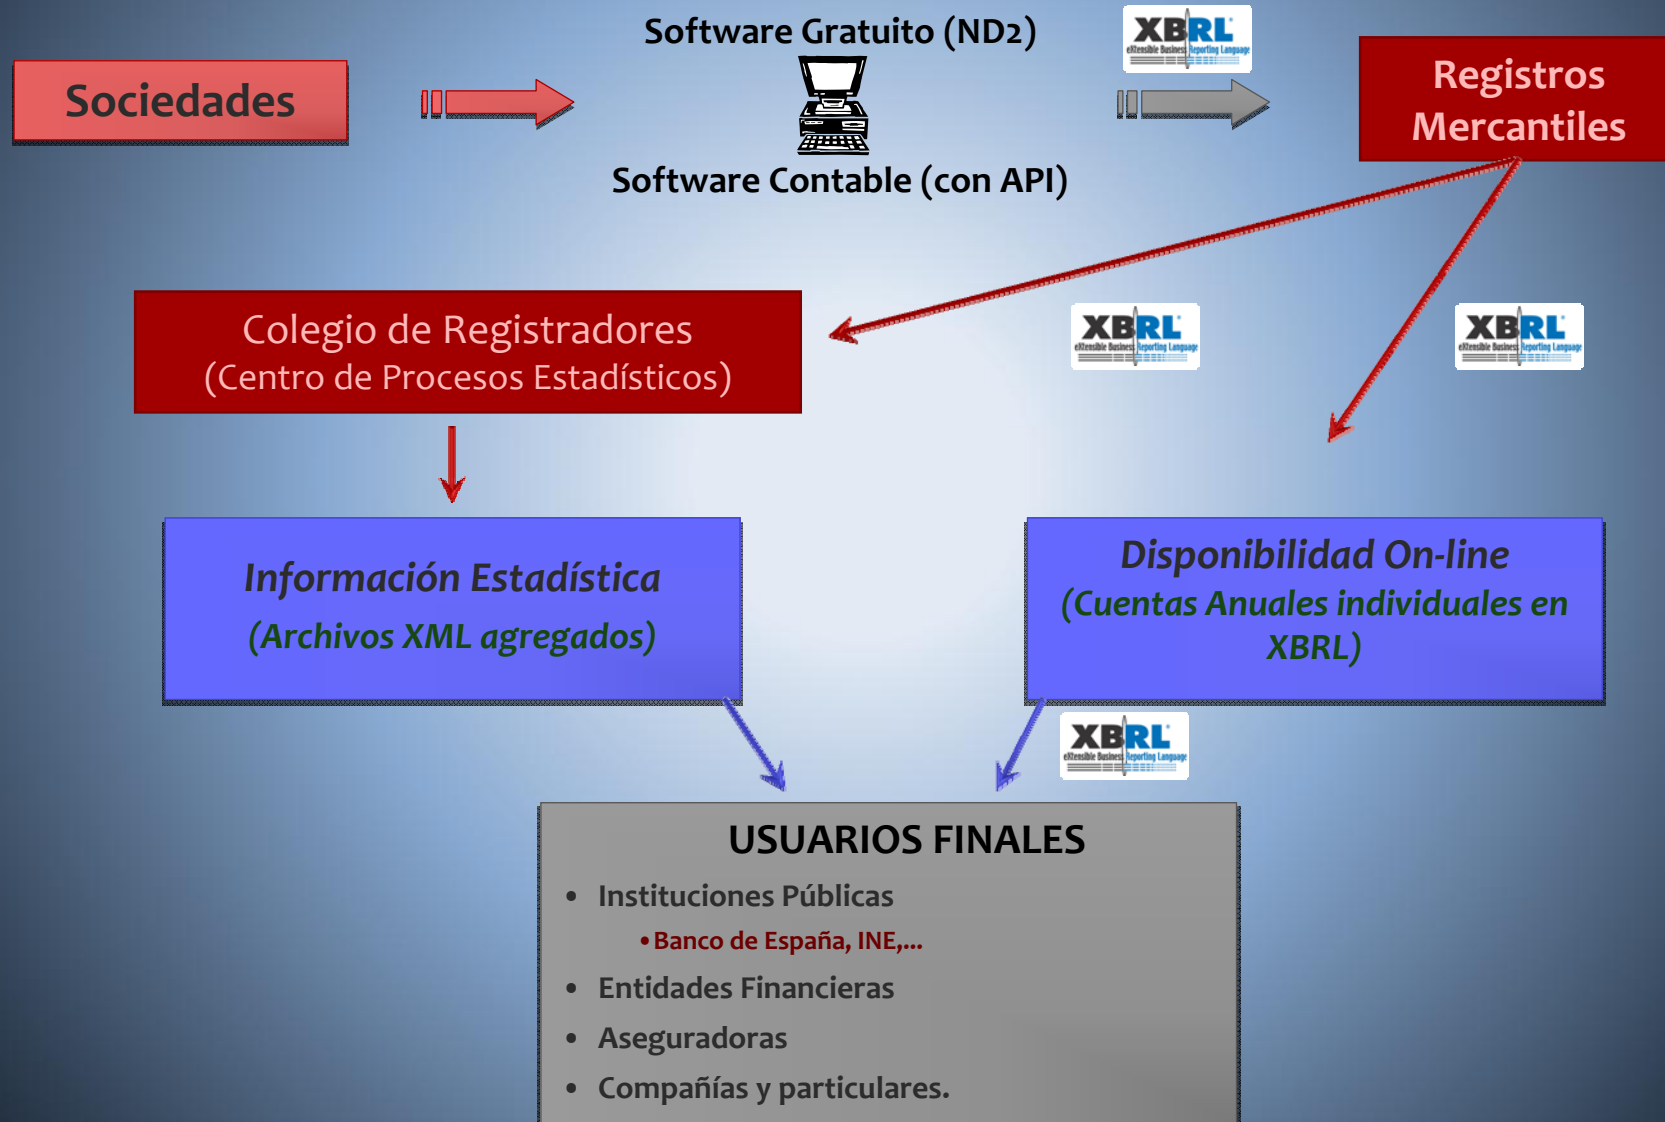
Sociedades

Software Gratuito (ND2)

Software Contable (con API)

XBRL eXtensible Business Reporting Language

Registros Mercantiles

Colegio de Registradores
(Centro de Procesos Estadísticos)

XBRL eXtensible Business Reporting Language

XBRL eXtensible Business Reporting Language

Información Estadística
(Archivos XML agregados)

Disponibilidad On-line
(Cuentas Anuales individuales en XBRL)

XBRL eXtensible Business Reporting Language

USUARIOS FINALES
• Instituciones Públicas
• Banco de España, INE,...
• Entidades Financieras
• Aseguradoras
• Compañías y particulares.